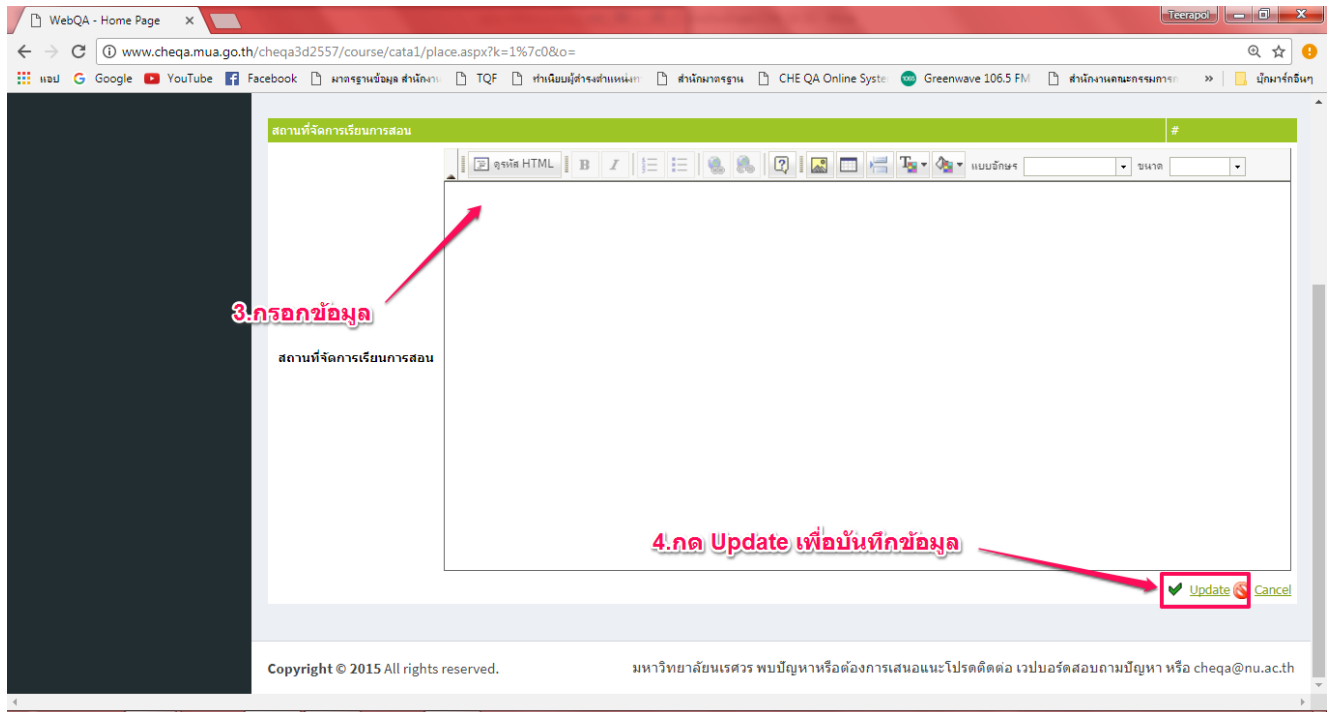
WebQA - Home Page ×

Teerapol

www.cheqa.mua.go.th/cheqa3d2557/course/cata1/place.aspx?k=1%7c0&o=

แอป Google YouTube Facebook มาตรฐานข้อมูล สำนักงาน TQF ทำเนียบผู้ดำรงตำแหน่ง สำนักมาตรฐาน CHE QA Online Syste Greenwave 106.5 FM สำนักงานคณะกรรมการ » บุ๊กมาร์กอื่นๆ

สถานที่จัดการเรียนการสอน | #

ดูรหัส HTML แบบอักษร ขนาด

3.กรอกข้อมูล

สถานที่จัดการเรียนการสอน

4.กด Update เพื่อบันทึกข้อมูล

Update Cancel

Copyright © 2015 All rights reserved.

มหาวิทยาลัยนเรศวร พบปัญหาหรือต้องการเสนอแนะโปรดติดต่อ เวปบอร์ดสอบถามปัญหา หรือ cheqa@nu.ac.th